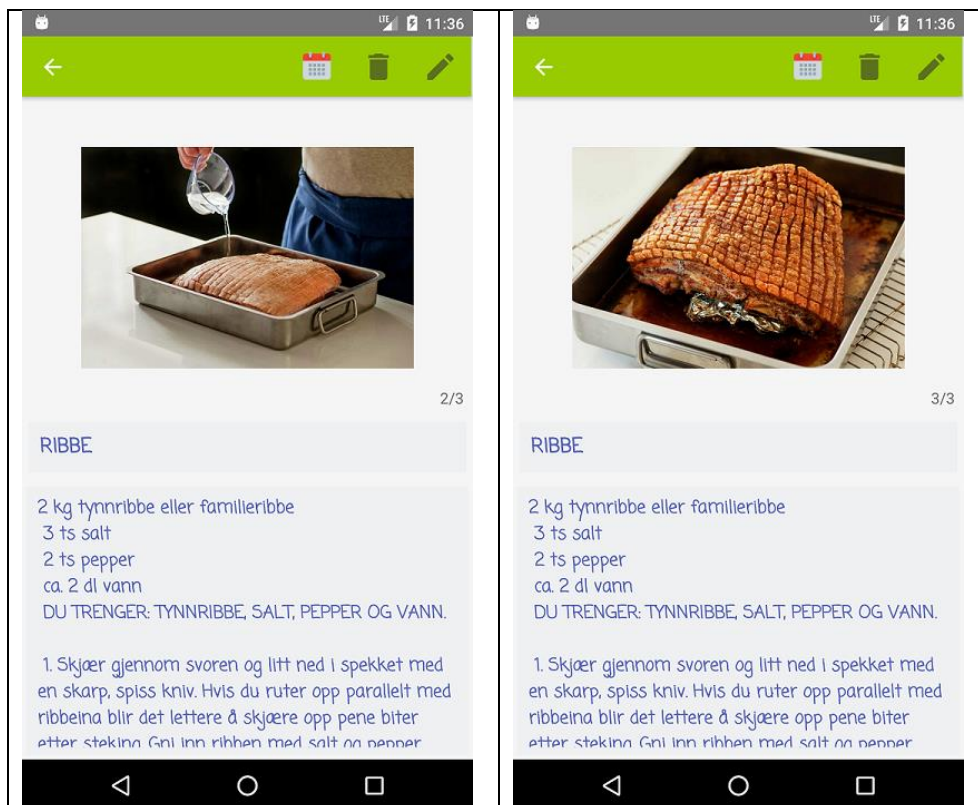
LTE 11:36

2/3

RIBBE

2 kg tynnribbe eller familieribbe
3 ts salt
2 ts pepper
ca. 2 dl vann
DU TRENGER: TYNNRIBBE, SALT, PEPPER OG VANN.

1. Skjær gjennom svoren og litt ned i spekket med en skarp, spiss kniv. Hvis du ruter opp parallelt med ribbeina blir det lettere å skjære opp pene biter etter steking. Gni inn ribben med salt og pepper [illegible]

LTE 11:36

3/3

RIBBE

2 kg tynnribbe eller familieribbe
3 ts salt
2 ts pepper
ca. 2 dl vann
DU TRENGER: TYNNRIBBE, SALT, PEPPER OG VANN.

1. Skjær gjennom svoren og litt ned i spekket med en skarp, spiss kniv. Hvis du ruter opp parallelt med ribbeina blir det lettere å skjære opp pene biter etter steking. Gni inn ribben med salt og pepper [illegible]